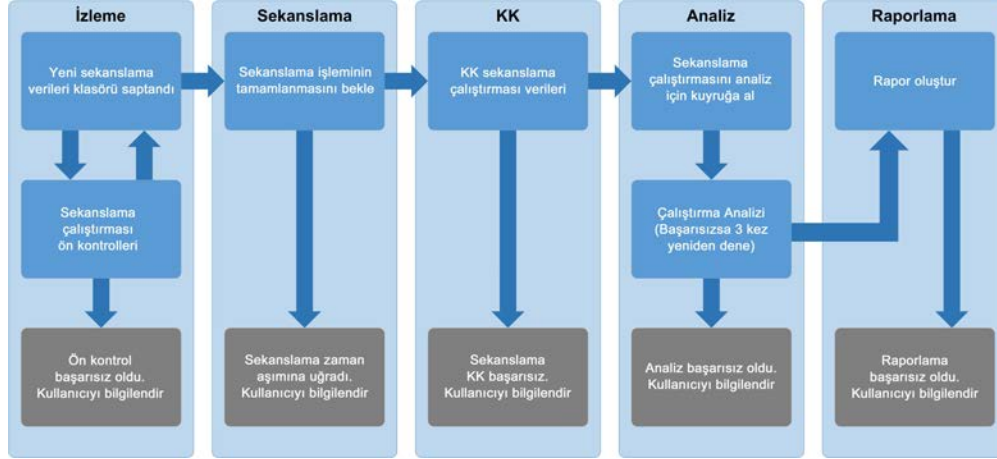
İzleme

Yeni sekanslama verileri klasörü saptandı

Sekanslama çalıştırması ön kontrolleri

Ön kontrol başarısız oldu. Kullanıcıyı bilgilendir

Sekanslama

Sekanslama işleminin tamamlanmasını bekle

Sekanslama zaman aşımına uğradı. Kullanıcıyı bilgilendir

KK

KK sekanslama çalıştırması verileri

Sekanslama KK başarısız. Kullanıcıyı bilgilendir

Analiz

Sekanslama çalıştırmasını analiz için kuyruğa al

Çalıştırma Analizi (Başarısızsa 3 kez yeniden dene)

Analiz başarısız oldu. Kullanıcıyı bilgilendir

Raporlama

Rapor oluştur

Raporlama başarısız oldu. Kullanıcıyı bilgilendir